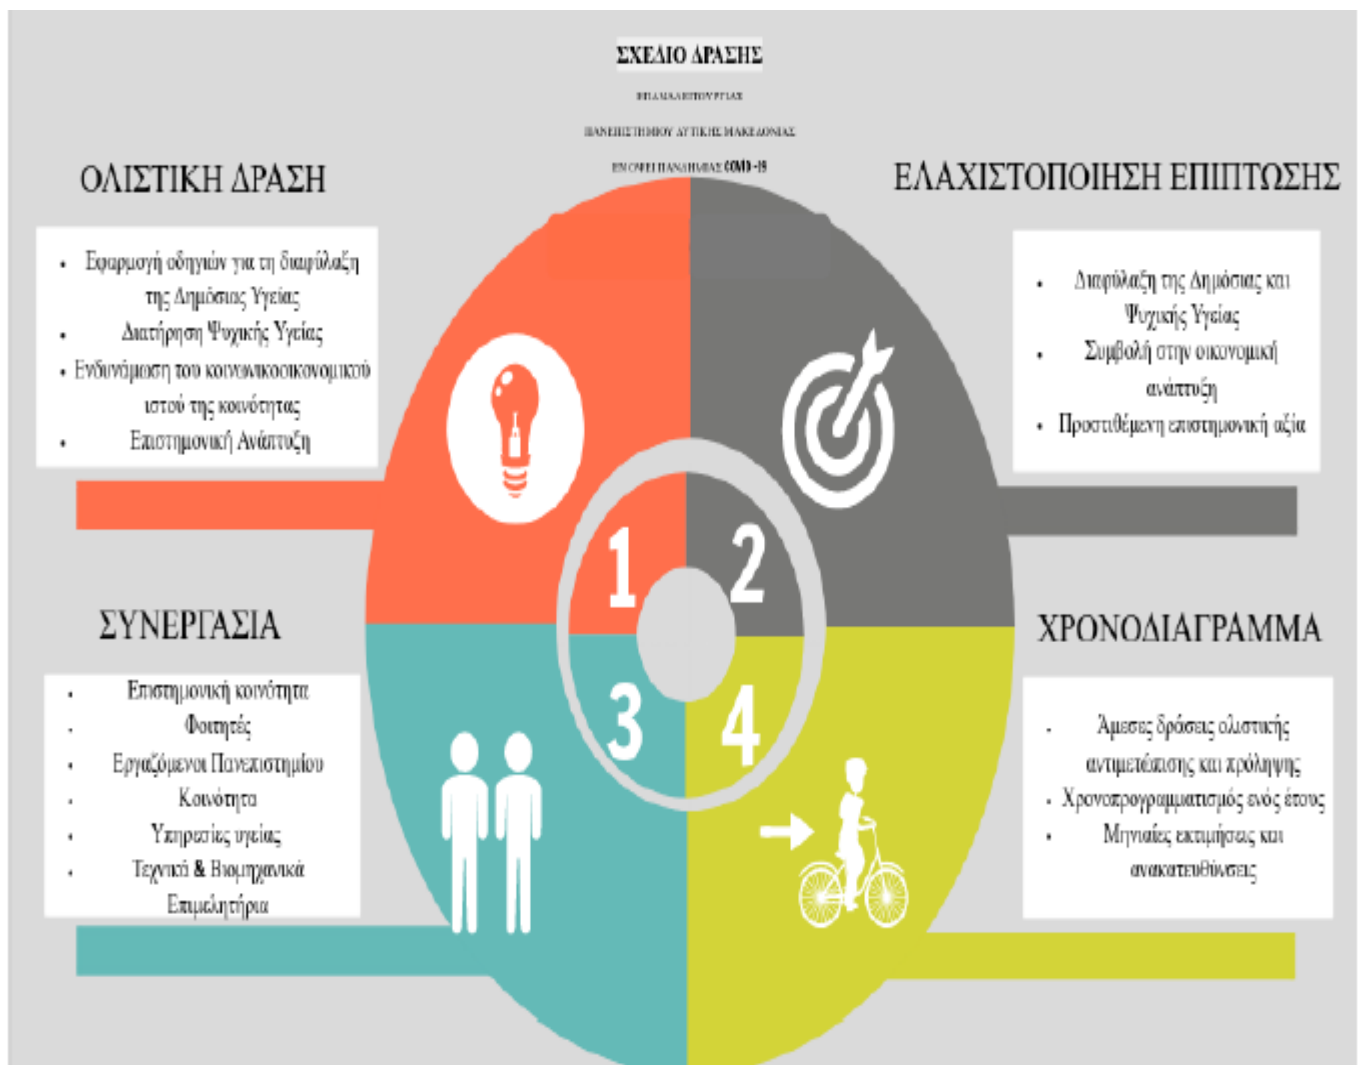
ΣΧΕΔΙΟ ΔΡΑΣΗΣ

ΕΠΙΔΑΙΑ ΕΠΙΤΟΥ ΡΓΙΑΣ

ΠΑΝΕΠΙΣΤΗΜΙΟΥ ΔΥΤΙΚΗΣ ΜΑΚΕΔΟΝΙΑΣ

ΕΝ ΟΨΕΙ ΠΑΝΔΗΜΙΑΣ COVID -19

ΟΛΙΣΤΙΚΗ ΔΡΑΣΗ

- Εφαρμογή οδηγιών για τη διαφύλαξη της Δημόσιας Υγείας
- Διατήρηση Ψυχικής Υγείας
- Ενδυνάμωση του κοινωνικοοικονομικού ιστού της κοινότητας
- Επιστημονική Ανάπτυξη

ΕΛΑΧΙΣΤΟΠΟΙΗΣΗ ΕΠΙΠΤΩΣΗΣ

- Διαφύλαξη της Δημόσιας και Ψυχικής Υγείας
- Συμβολή στην οικονομική ανάπτυξη
- Προστιθέμενη επιστημονική αξία

1

2

3

4

ΣΥΝΕΡΓΑΣΙΑ

- Επιστημονική κοινότητα
- Φοιτητές
- Εργαζόμενοι Πανεπιστημίου
- Κοινότητα
- Υπηρεσίες υγείας
- Τεχνικά & Βιομηχανικά Επιμελητήρια

ΧΡΟΝΟΔΙΑΓΡΑΜΜΑ

- Άμεσες δράσεις ολιστικής αντιμετώπισης και πρόληψης
- Χρονοπρογραμματισμός ενός έτους
- Μηνιαίες εκτιμήσεις και ανακατευθύνσεις